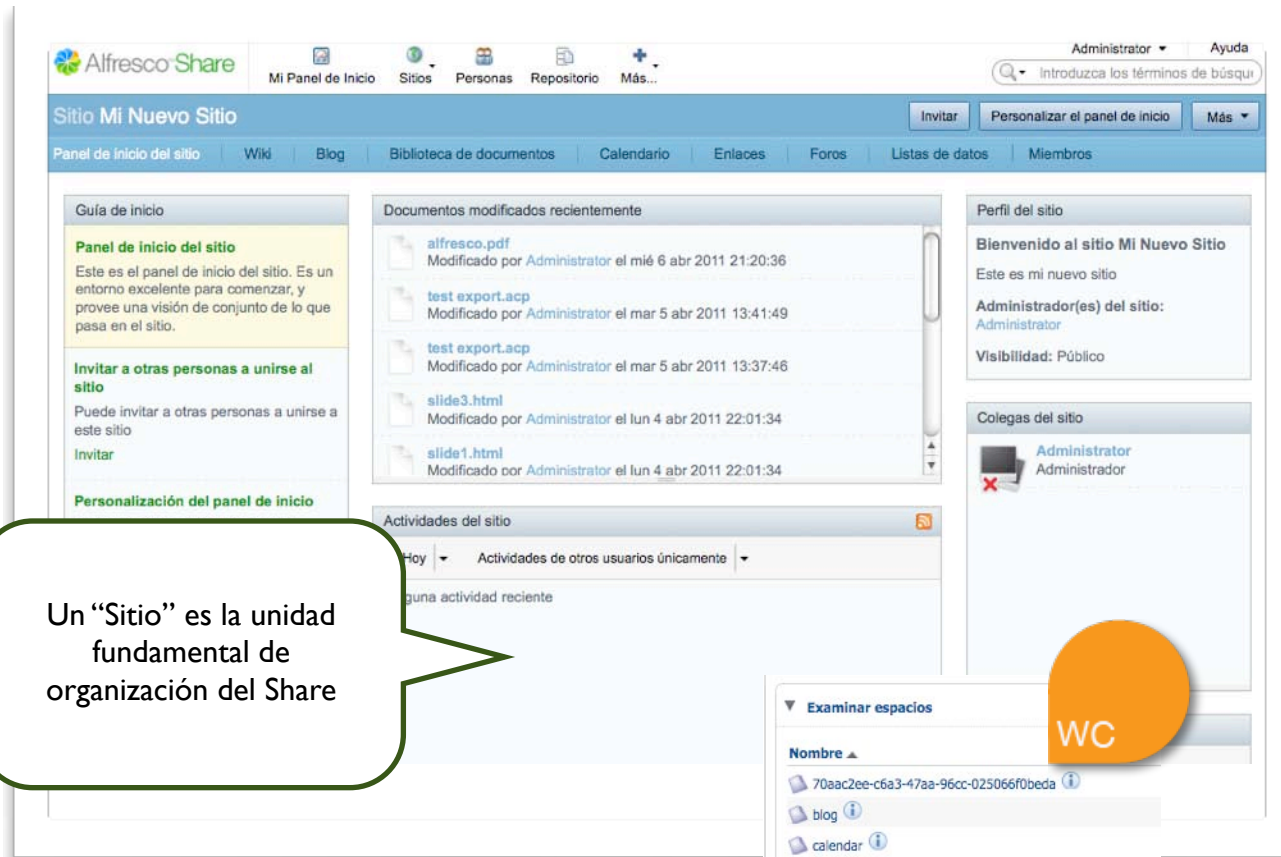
Alfresco Share

Mi Panel de Inicio Sitios Personas Repositorio Más...

Administrator Ayuda

Introduzca los términos de búsqu

Sitio Mi Nuevo Sitio

Invitar Personalizar el panel de inicio Más

Panel de inicio del sitio | Wiki | Blog | Biblioteca de documentos | Calendario | Enlaces | Foros | Listas de datos | Miembros

Guía de inicio

Panel de inicio del sitio

Este es el panel de inicio del sitio. Es un entorno excelente para comenzar, y provee una visión de conjunto de lo que pasa en el sitio.

Invitar a otras personas a unirse al sitio

Puede invitar a otras personas a unirse a este sitio

Invitar

Personalización del panel de inicio

Documentos modificados recientemente

alfresco.pdf
Modificado por Administrator el mié 6 abr 2011 21:20:36

test export.acp
Modificado por Administrator el mar 5 abr 2011 13:41:49

test export.acp
Modificado por Administrator el mar 5 abr 2011 13:37:46

slide3.html
Modificado por Administrator el lun 4 abr 2011 22:01:34

slide1.html
Modificado por Administrator el lun 4 abr 2011 22:01:34

Actividades del sitio

Hoy Actividades de otros usuarios únicamente

guna actividad reciente

Perfil del sitio

Bienvenido al sitio Mi Nuevo Sitio

Este es mi nuevo sitio

Administrador(es) del sitio:
Administrator

Visibilidad: Público

Colegas del sitio

Administrator
Administrador

Un "Sitio" es la unidad fundamental de organización del Share

Examinar espacios

WC

Nombre

70aac2ee-c6a3-47aa-96cc-025066f0beda

blog

calendar